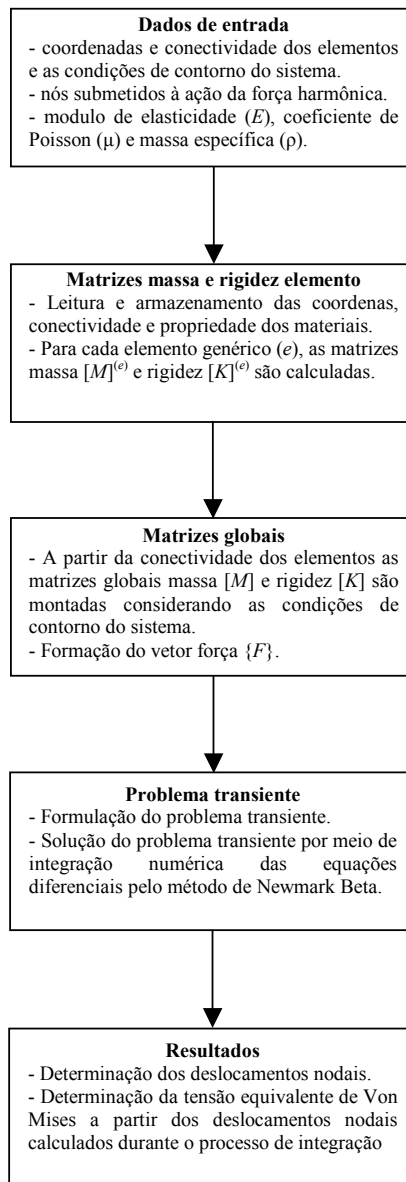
**Dados de entrada**
- coordenadas e conectividade dos elementos e as condições de contorno do sistema.
- nós submetidos à ação da força harmônica.
- modulo de elasticidade ($E$), coeficiente de Poisson ($\mu$) e massa específica ($\rho$).

**Matrizes massa e rigidez elemento**
- Leitura e armazenamento das coordenas, conectividade e propriedade dos materiais.
- Para cada elemento genérico ($e$), as matrizes massa $[M]^{(e)}$ e rigidez $[K]^{(e)}$ são calculadas.

**Matrizes globais**
- A partir da conectividade dos elementos as matrizes globais massa $[M]$ e rigidez $[K]$ são montadas considerando as condições de contorno do sistema.
- Formação do vetor força $\{F\}$.

**Problema transiente**
- Formulação do problema transiente.
- Solução do problema transiente por meio de integração numérica das equações diferenciais pelo método de Newmark Beta.

**Resultados**
- Determinação dos deslocamentos nodais.
- Determinação da tensão equivalente de Von Mises a partir dos deslocamentos nodais calculados durante o processo de integração